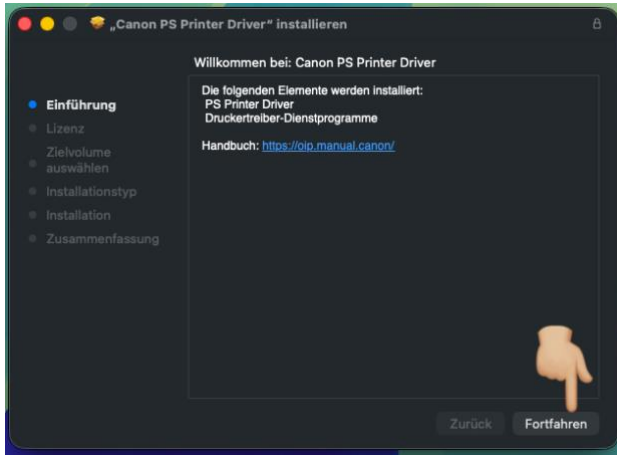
„Canon PS Printer Driver“ installieren

Willkommen bei: Canon PS Printer Driver

Einführung
Lizenz
Zielvolume auswählen
Installationstyp
Installation
Zusammenfassung

Die folgenden Elemente werden installiert:
PS Printer Driver
Druckertreiber-Dienstprogramme

Handbuch: https://oip.manual.canon/

Zurück
Fortfahren